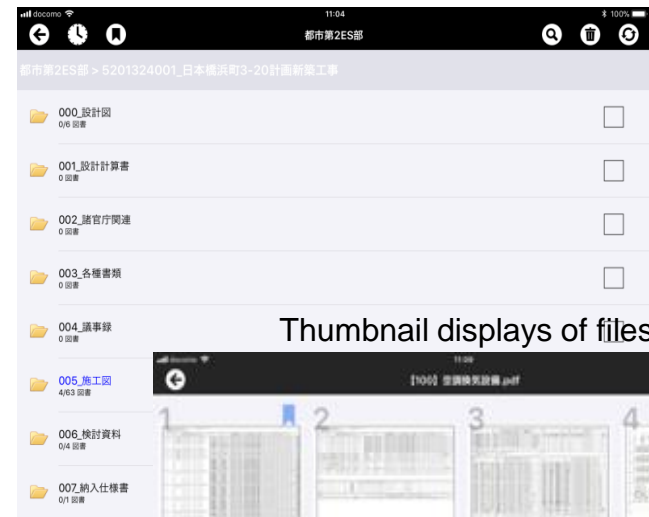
docomo 11:04 100%

都市第2ES部

都市第2ES部 > 5201324001_日本橋浜町3-20計画新築工事

000_設計図
0/6 図書

001_設計計算書
0 図書

002_諸官庁関連
0 図書

003_各種書類
0 図書

004_議事録
0 図書

005_施工図
4/63 図書

006_検討資料
0/4 図書

007_納入仕様書
0/1 図書

Thumbnail displays of files

docomo 11:09

[100] 空調換気設備.pdf

1 2 3 4